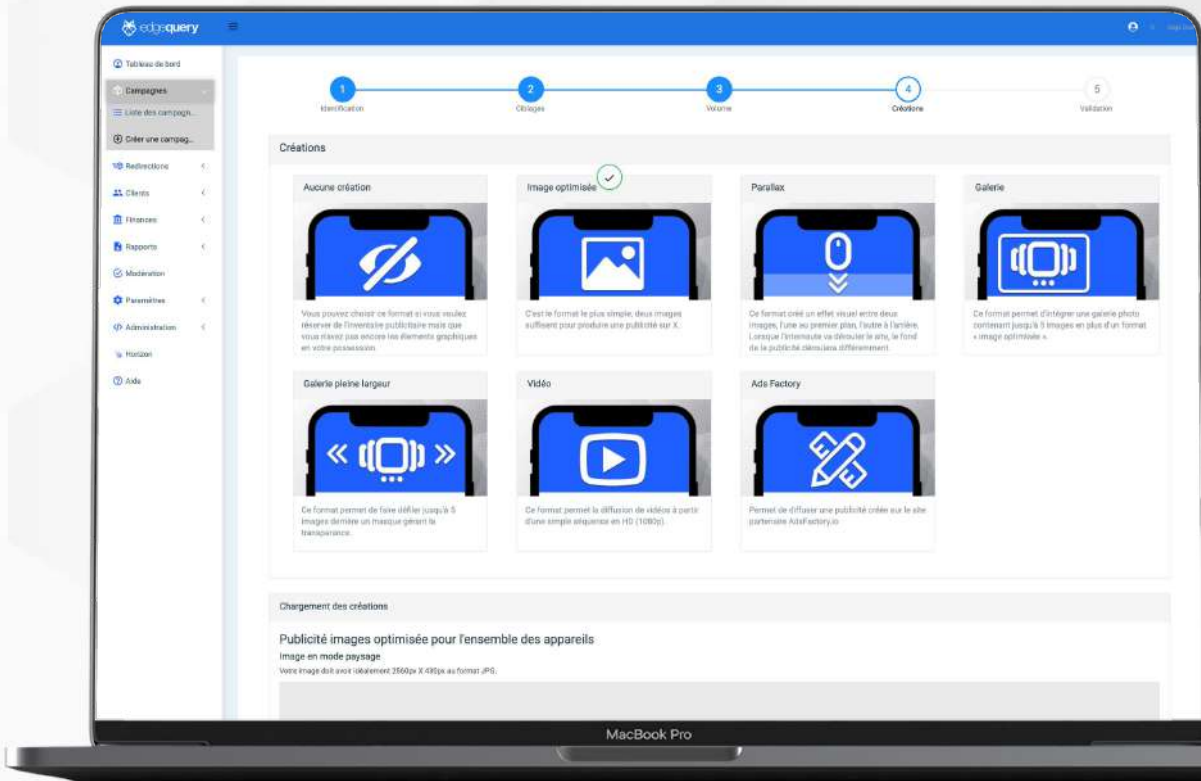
edgequery

Tableau de bord
Campagnes
Liste des campagn...
Créer une campag...
Redirections
Clients
Finances
Rapports
Modération
Paramètres
Administration
Horizon
Aide

1 Identification
2 Ciblages
3 Volume
4 Créations
5 Validation

Créations

Aucune création
Vous pouvez choisir ce format si vous voulez réserver de l'inventaire publicitaire mais que vous n'avez pas encore les éléments graphiques en votre possession.

Image optimisée
C'est le format le plus simple, deux images suffisent pour produire une publicité sur X.

Parallax
Ce format créé un effet visuel entre deux images, l'une au premier plan, l'autre à l'arrière. Lorsque l'internaute va dérouler le site, le fond de la publicité défilera différemment.

Galerie
Ce format permet d'intégrer une galerie photo contenant jusqu'à 5 images en plus d'un format « image optimisée ».

Galerie pleine largeur
Ce format permet de faire défiler jusqu'à 5 images derrière un masque gérant la transparence.

Vidéo
Ce format permet la diffusion de vidéos à partir d'une simple séquence en HD (1080p).

Ads Factory
Permet de diffuser une publicité créée sur le site partenaire AdsFactory.io

Chargement des créations

Publicité images optimisée pour l'ensemble des appareils
Image en mode paysage
Votre image doit avoir idéalement 2560px X 430px au format JPG.

MacBook Pro